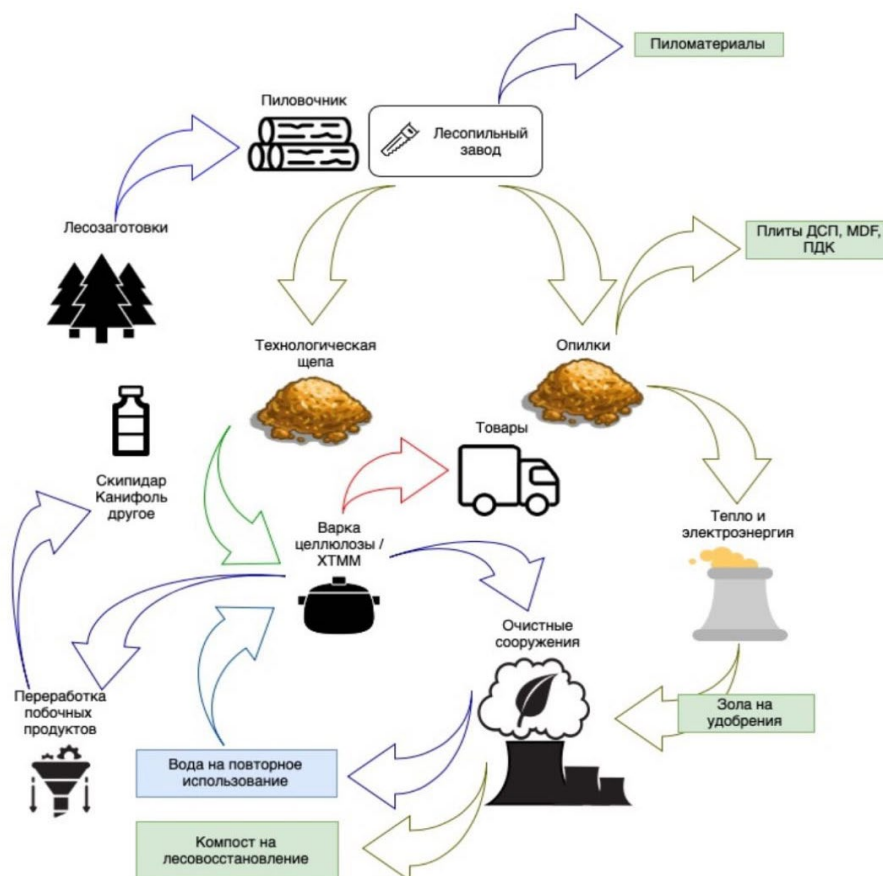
Пиломатериалы

Пиловочник

Лесопильный завод

Лесозаготовки

Плиты ДСП, MDF, ПДК

Технологическая щепа

Опилки

Товары

Скипидар Канифоль другое

Варка целлюлозы / ХТММ

Тепло и электроэнергия

Очистные сооружения

Переработка побочных продуктов

Зола на удобрения

Вода на повторное использование

Компост на лесовосстановление